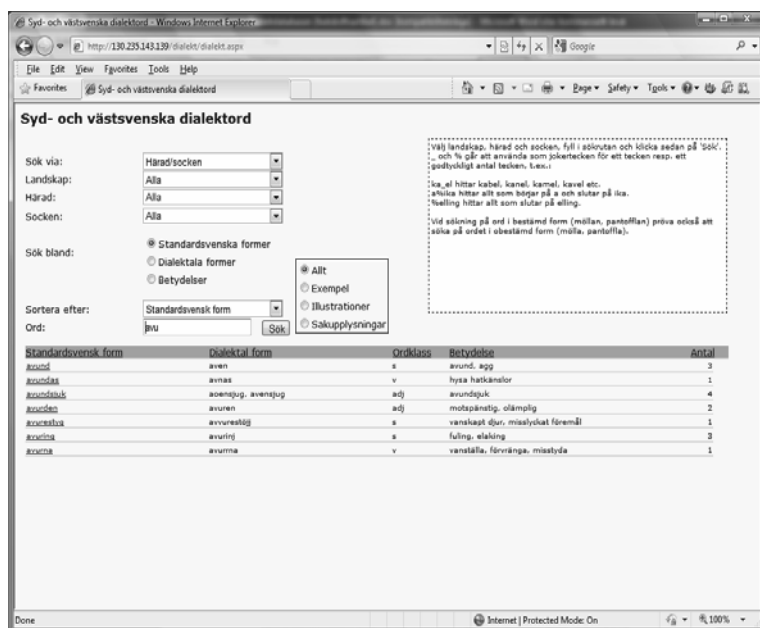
Syd- och västsvenska dialektord - Windows Internet Explorer

http://130.235.143.139/dialekt/dialekt.aspx

Google

File Edit View Favorites Tools Help

Favorites

Syd- och västsvenska dialektord

Page ▾ Safety ▾ Tools ▾

Syd- och västsvenska dialektord

Sök via: Härad/socken
Landskap: Alla
Härad: Alla
Socken: Alla

Välj landskap, härad och socken, fyll i sökrutan och klicka sedan på 'Sök'. _ och % går att använda som jokertecken för ett tecken resp. ett godtyckligt antal tecken, t.ex.:

ka_el hittar kabel, kanel, kamel, kavel etc.
a%ika hittar allt som börjar på a och slutar på ika.
%elling hittar allt som slutar på elling.

Vid sökning på ord i bestämd form (möllan, pantofflan) pröva också att söka på ordet i obestämd form (mölla, pantoffla).

Sök bland:
Standardsvenska former
Dialektala former
Betydelser

Allt
Exempel
Illustrationer
Sakupplysningar

Sortera efter: Standardsvensk form
Ord: avu
Sök

| Standardsvensk form | Dialektal form | Ordklass | Betydelse | Antal |
|---|---|---|---|---|
| avund | aven | s | avund, agg | 3 |
| avundas | avnas | v | hysa hatkänslor | 1 |
| avundsjuk | aoensjug, avensjug | adj | avundsjuk | 4 |
| avurden | avuren | adj | motspänstig, olämplig | 2 |
| avvurestyg | avvurestöj | s | vanskapt djur, misslyckat föremål | 1 |
| avvuring | avurinj | s | fuling, slaking | 3 |
| avvurna | avurrna | v | vanställa, förvränga, misstyda | 1 |

Done

Internet | Protected Mode: On

100%